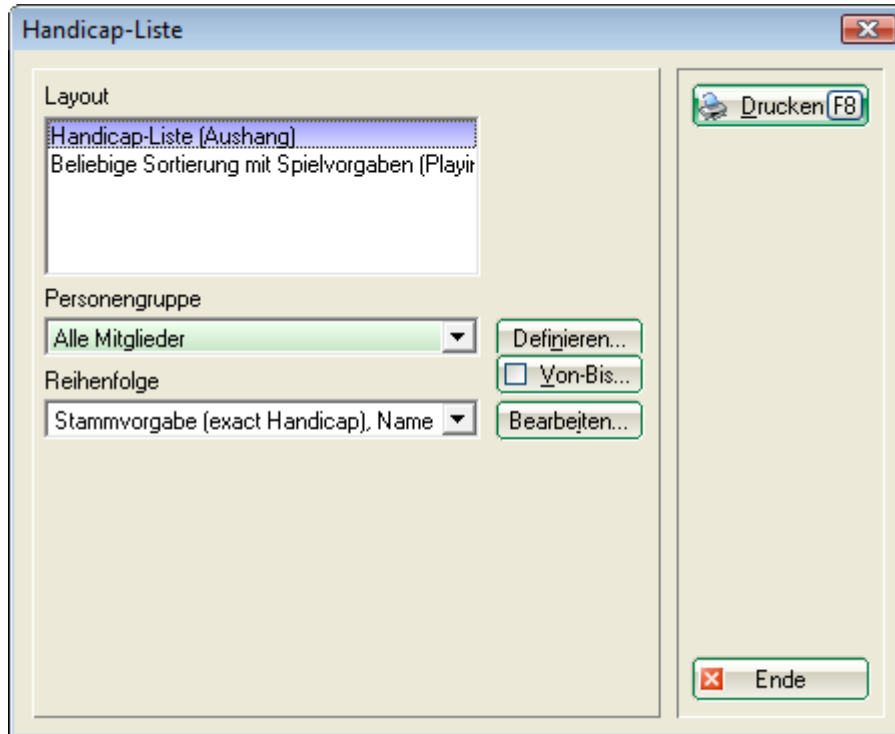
Handicap-Liste

Layout

Handicap-Liste (Aushang)
Beliebige Sortierung mit Spielvorgaben (Playir

Personengruppe

Alle Mitglieder

Definieren...

Von-Bis...

Reihenfolge

Stammvorgabe (exact Handicap), Name

Bearbeiten...

Drucken F8

Ende